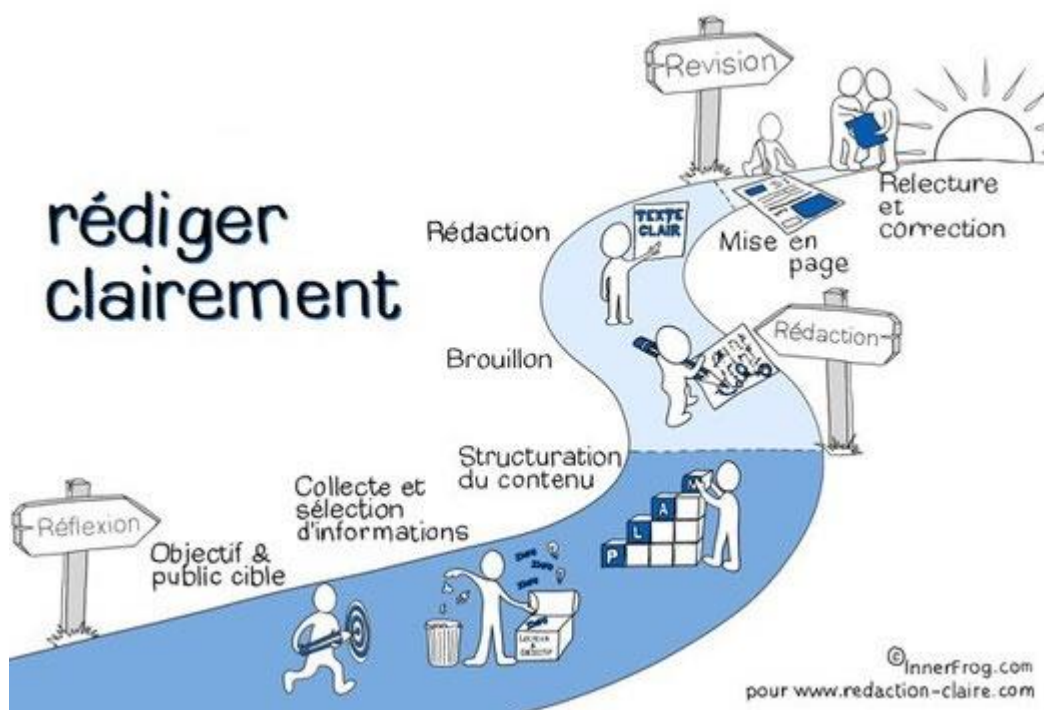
rédiger clairement

Revision

Relecture et correction

Mise en page

Rédaction

TEXTE CLAIR

Rédaction

Brouillon

Structuration du contenu

Collecte et sélection d'informations

Réflexion

Objectif & public cible

P L A N

©InnerFrog.com
pour www.redaction-claire.com